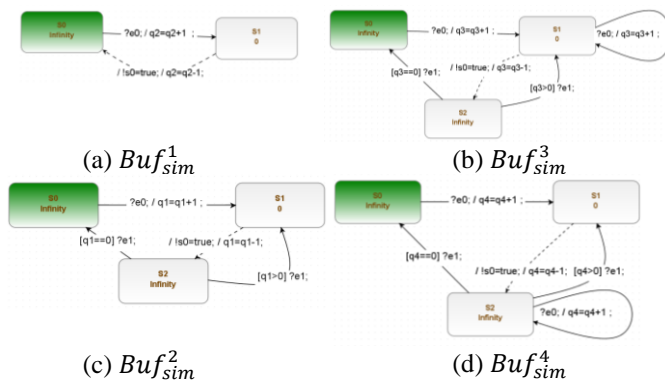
S0
Infinity

?e0; / q2=q2+1 ;

S1
0

/ !s0=true; / q2=q2-1;

(a) $Buf_{sim}^{1}$

S0
Infinity

?e0; / q3=q3+1 ;

S1
0

?e0; / q3=q3+1 ;

/ !s0=true; / q3=q3-1;

[q3==0] ?e1;

[q3>0] ?e1;

S2
Infinity

(b) $Buf_{sim}^{3}$

S0
Infinity

?e0; / q1=q1+1 ;

S1
0

[q1==0] ?e1;

/ !s0=true; / q1=q1-1;

S2
Infinity

[q1>0] ?e1;

(c) $Buf_{sim}^{2}$

S0
Infinity

?e0; / q4=q4+1 ;

S1
0

[q4==0] ?e1;

/ !s0=true; / q4=q4-1;

[q4>0] ?e1;

S2
Infinity

?e0; / q4=q4+1 ;

(d) $Buf_{sim}^{4}$